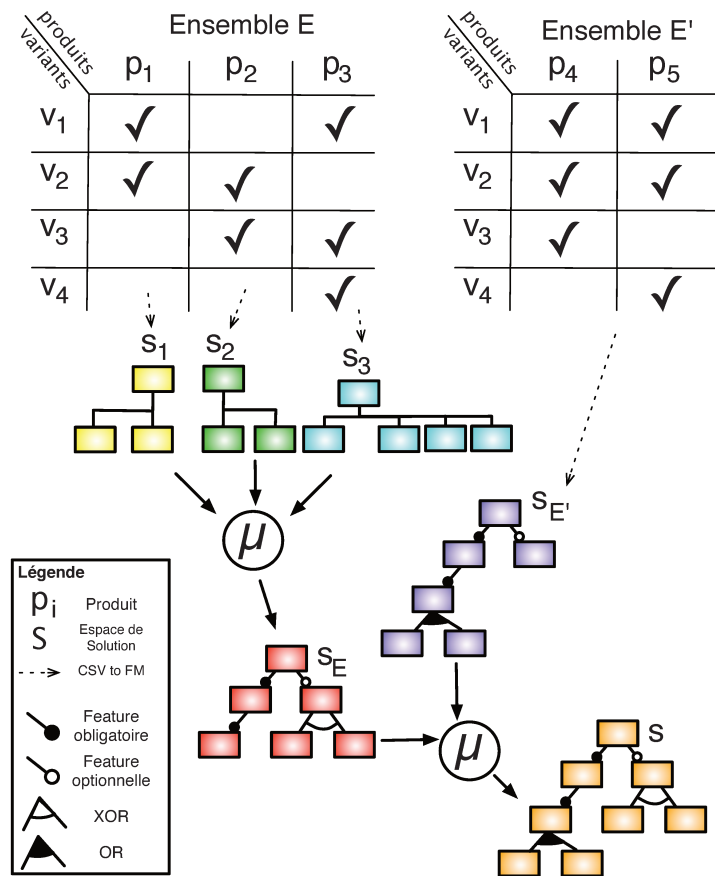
Ensemble E

| produits / variants | $p_1$ | $p_2$ | $p_3$ |
|---|---|---|---|
| $v_1$ | ✓ | | ✓ |
| $v_2$ | ✓ | ✓ | |
| $v_3$ | | ✓ | ✓ |
| $v_4$ | | | ✓ |

Ensemble E'

| produits / variants | $p_4$ | $p_5$ |
|---|---|---|
| $v_1$ | ✓ | ✓ |
| $v_2$ | ✓ | ✓ |
| $v_3$ | ✓ | |
| $v_4$ | | ✓ |

$s_1$ $s_2$ $s_3$

$\mu$

$s_{E'}$

$s_E$

$\mu$

s

Légende
$p_i$ Produit
S Espace de Solution
CSV to FM
Feature obligatoire
Feature optionnelle
XOR
OR